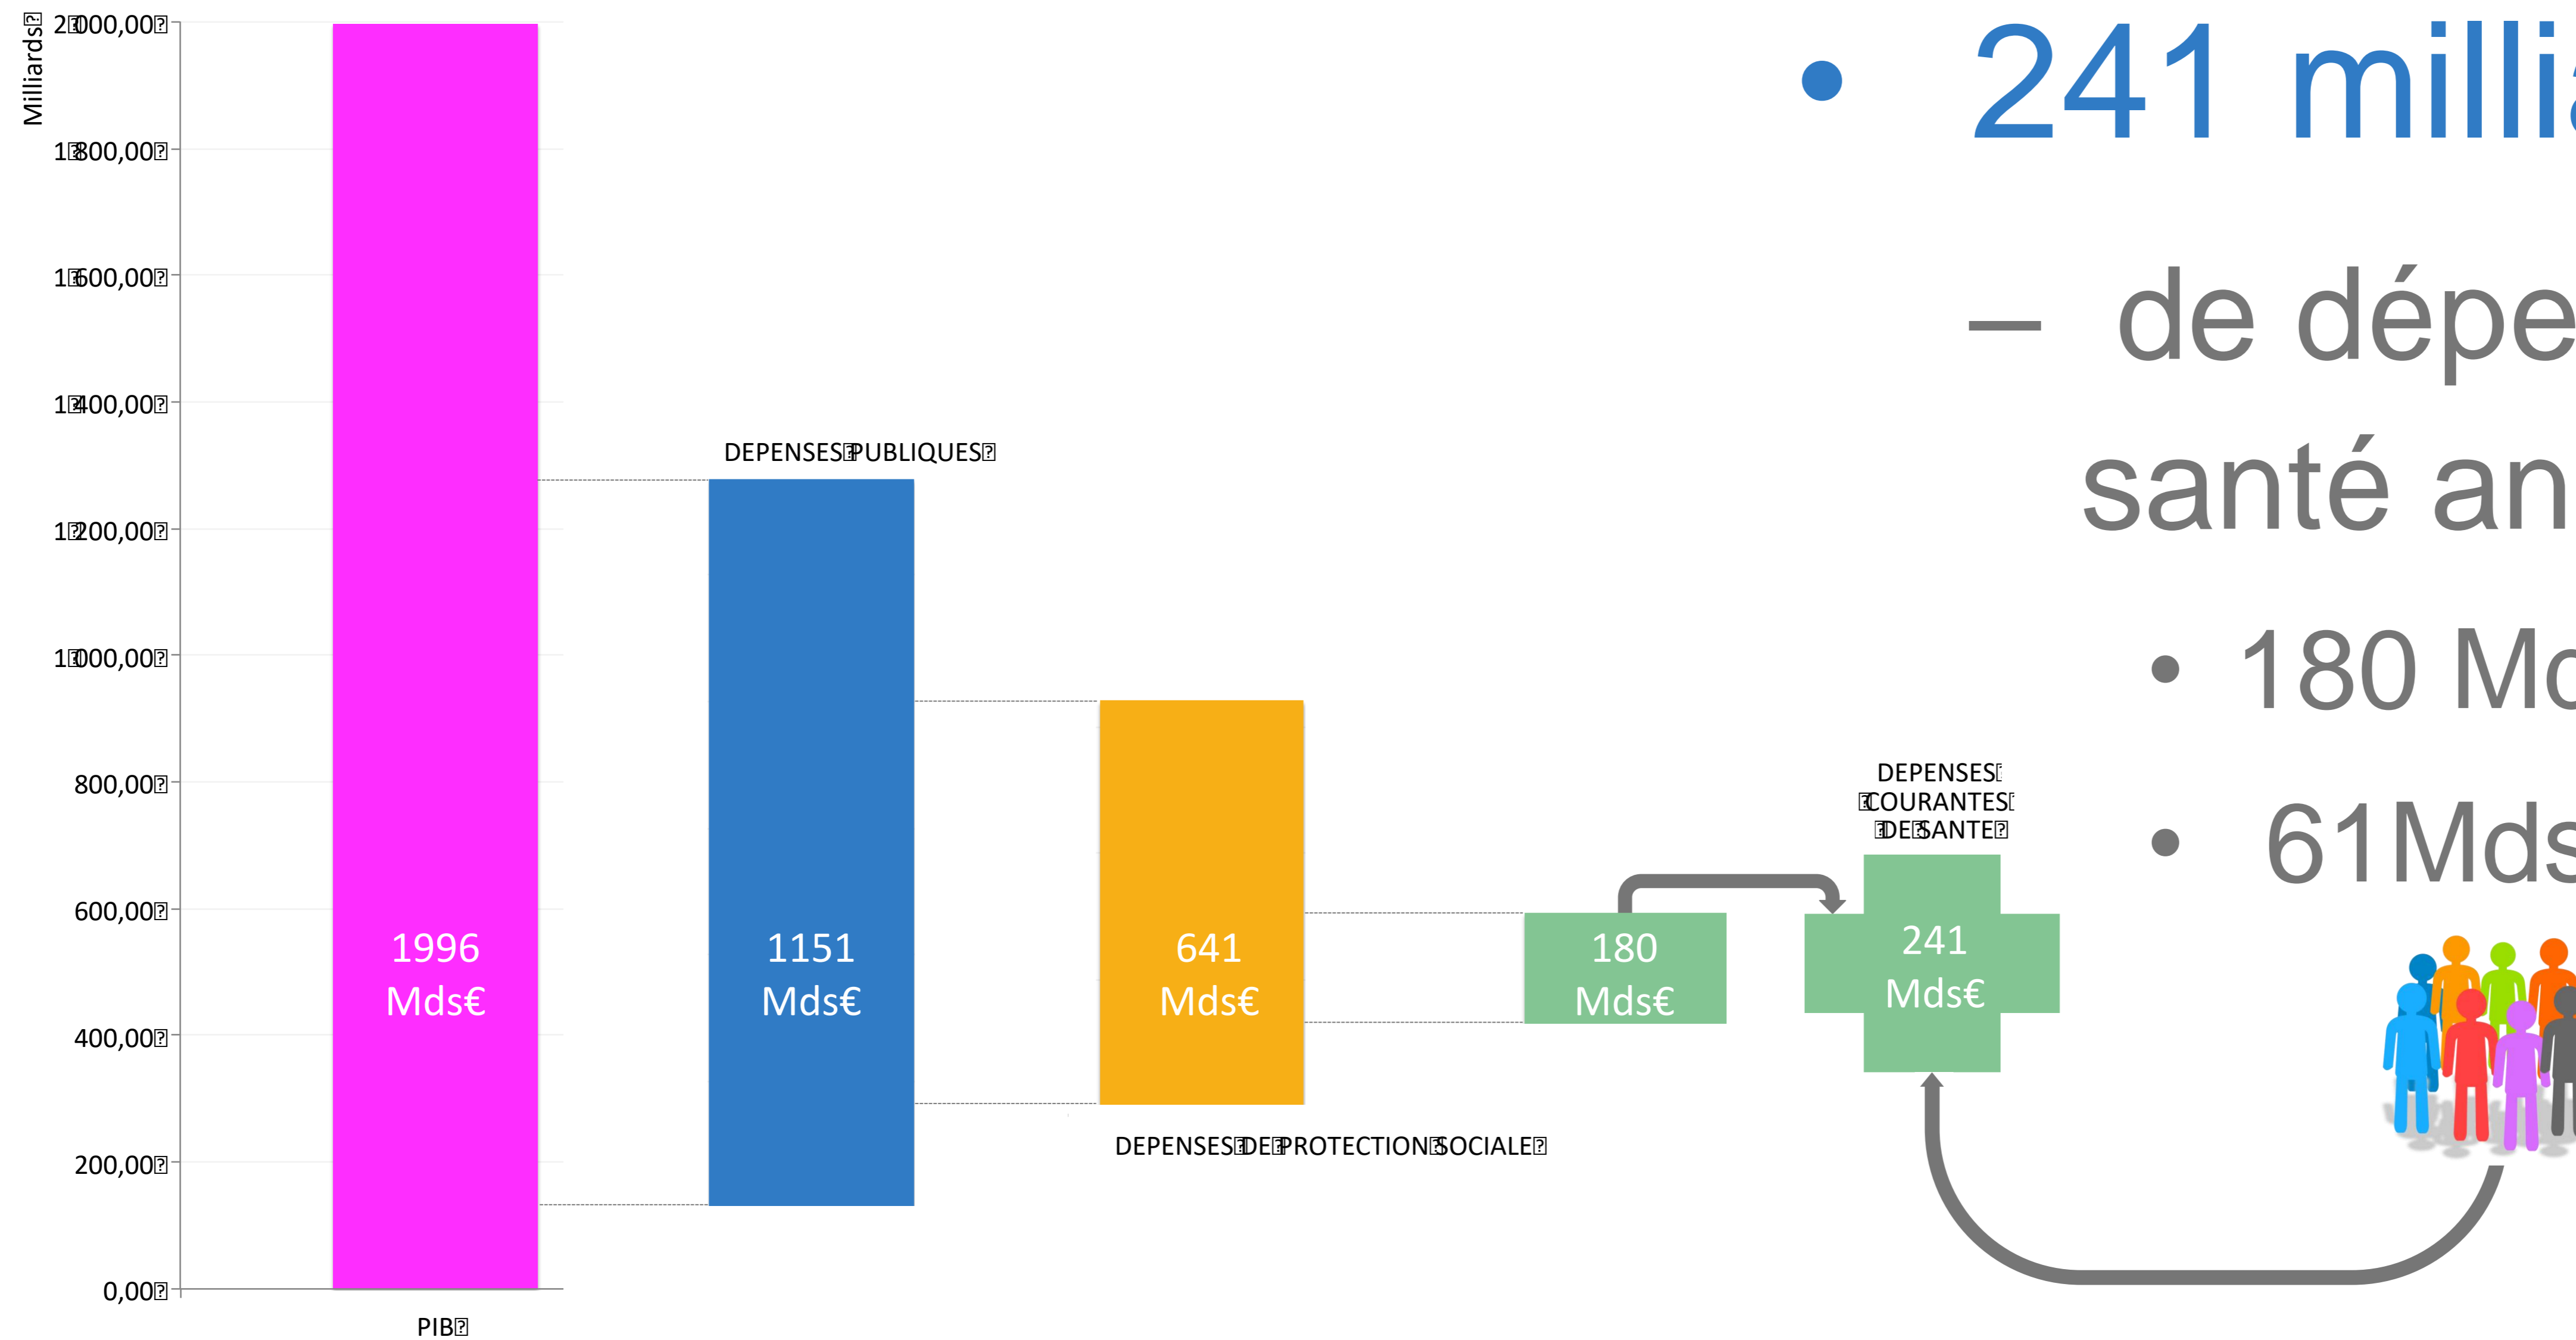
Milliards
2 000,00
1 800,00
1 600,00
1 400,00
1 200,00
1 000,00
800,00
600,00
400,00
200,00
0,00

1996 Mds€
PIB

DEPENSES PUBLIQUES
1151 Mds€

641 Mds€
DEPENSES DE PROTECTION SOCIALE

180 Mds€

DEPENSES COURANTES DE SANTE
241 Mds€

• 241 milli

– de dépe
santé an

• 180 Md

• 61Mds